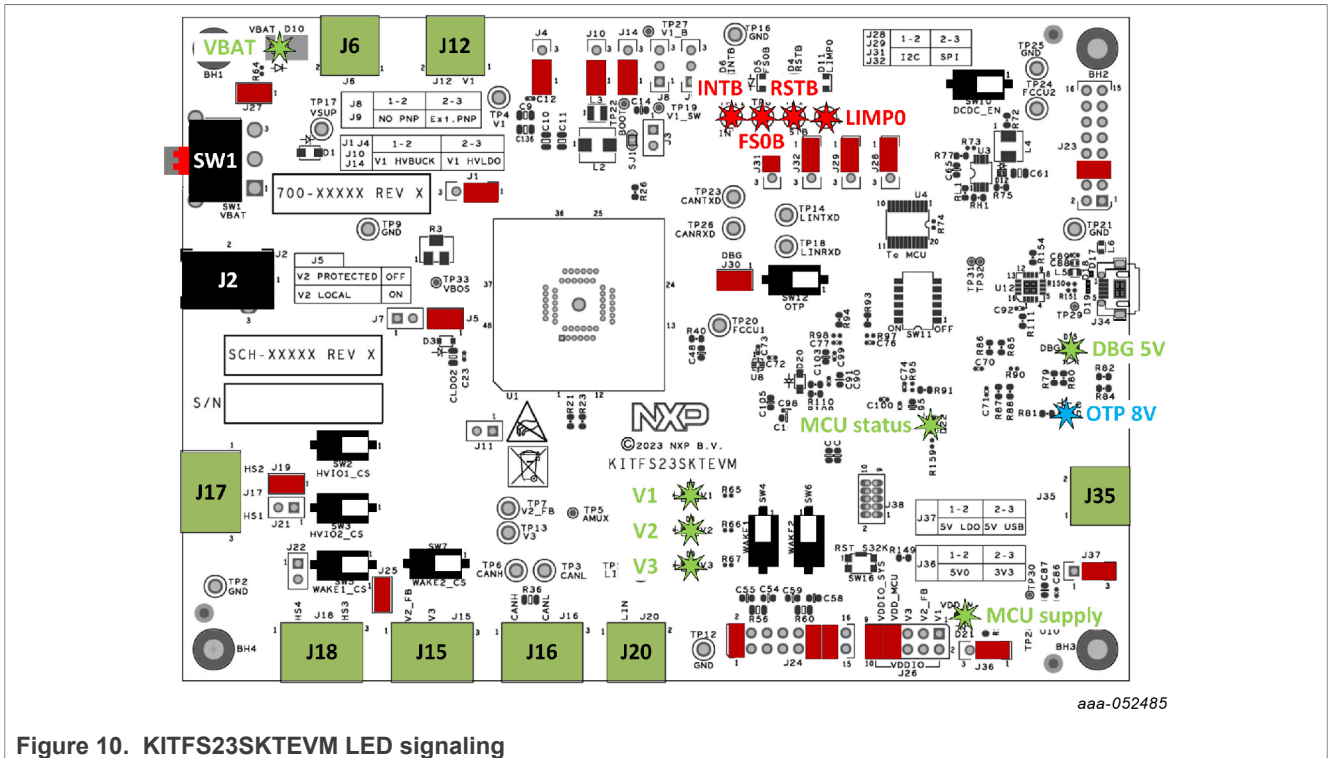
VBAT VBAT D10 J6 J12 J4 J10 J14 TP27 V1_B TP16 INTB J28 J29 J31 J32 1-2 I2C 2-3 SPI TP25 GND BH1 R64 J27 J6 J12 V1 TP17 VSUP J8 J9 1-2 NO PNP 2-3 Ext.PNP TP4 V1 C12 C9 C10 C11 C136 L3 C14 BOOT TP22 TP19 V1_SW INTB RSTB LIMP0 FS0B D6 D5 D4 D11 SW10 DCDC_EN TP24 FCCU2 BH2 SW1 J1 J4 J10 J14 1-2 V1 HVBUCK 2-3 V1 HVLDO D1 J1 J3 SJ1 L2 J31 J32 J29 J28 R73 U3 R72 L4 J23 C61 R77 C65 R75 RH1 SW1 VBAT 700-XXXXX REV X R26 TP23 CANTXD TP14 LINTXD U4 R74 To MCU TP9 GND TP26 CANRXD TP18 LINRXD TP21 GND L6 R154 R3 36 25 DBG J30 SW12 OTP TP31 TP32 U12 R150 R151 D19 J34 J2 J2 J5 V2 PROTECTED OFF V2 LOCAL ON TP33 VBOS 37 24 TP29 J7 J5 48 13 TP20 FCCU1 R94 R93 SW11 ON OFF C92 R111 SCH-XXXXX REV X D3 CLDO2 C23 R40 C48 C73 C72 U8 D20 R98 C77 R97 C76 C103 C99 C91 C90 R86 C70 R85 DBG D15 DBG 5V R90 R79 R80 R82 R84 S/N U1 R21 R23 C105 C98 C1 R110 C74 R95 R91 C100 C71 R87 R88 R81 OTP 8V NXP J11 ©2023 NXP B.V. KITFS23SKTEVM MCU status D22 R159 HS2 J19 J17 J17 SW2 HVIO1_CS HS1 J21 SW3 HVIO2_CS V1 R65 SW4 SW6 WAKE1 WAKE2 J38 TP7 V2_FB TP5 AMUX J37 1-2 5V LDO 2-3 5V USB J35 J35 V2 R66 TP13 V3 RST S32K R149 J36 1-2 5V0 2-3 3V3 J22 SW5 WAKE1_CS SW7 WAKE2_CS J25 TP6 CANH TP3 CANL V3 R67 SW16 SYS TP30 C86 C87 C85 J37 TP2 GND C55 C54 C59 C58 MCU supply R36 J18 HS4 HS3 J15 V2_FB V3 J16 CANH CANL J20 LIN R56 R60 VDDIO VDD_MCU V3 V2_FB V1 VDD D21 BH4 J18 J15 J16 J20 TP12 GND J24 J26 VDDIO J36 BH3

aaa-052485

Figure 10. KITFS23SKTEVM LED signaling